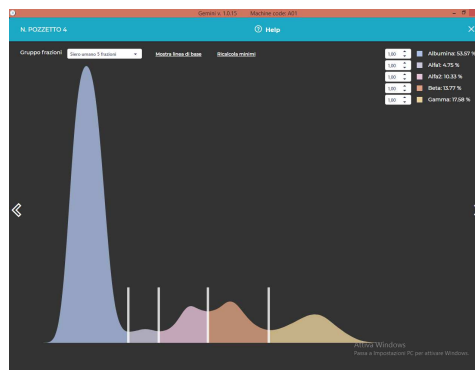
Gemini v. 1.0.15 Machine code: A01

N. POZZETTO 4

Help

Gruppo frazioni

Siero umano 5 frazioni

Mostra linea di base

Ricalcola minimi

| | |
|---|---|
| 1,00 | Albumina: 53.57 % |
| 1,00 | Alfa1: 4.75 % |
| 1,00 | Alfa2: 10.33 % |
| 1,00 | Beta: 13.77 % |
| 1,00 | Gamma: 17.58 % |

Attiva Windows
Passa a Impostazioni PC per attivare Windows.